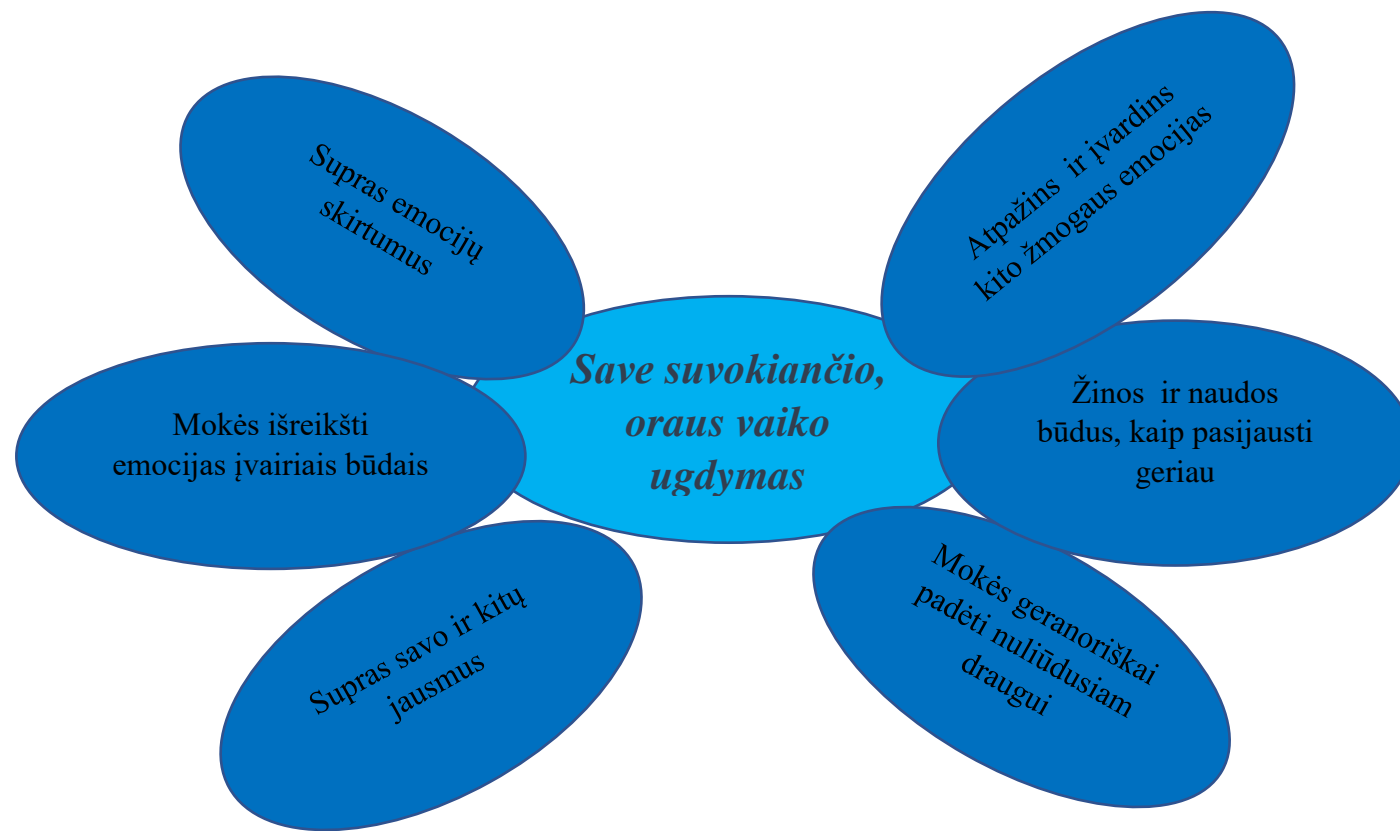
Save suvokiančio, oraus vaiko ugdymas

Supras emocijų skirtumus

Atpažins ir įvardins kito žmogaus emocijas

Mokės išreikšti emocijas įvairiais būdais

Žinos ir naudos būdus, kaip pasijausti geriau

Supras savo ir kitų jausmus

Mokės geranoriškai padėti nuliūdusiam draugui